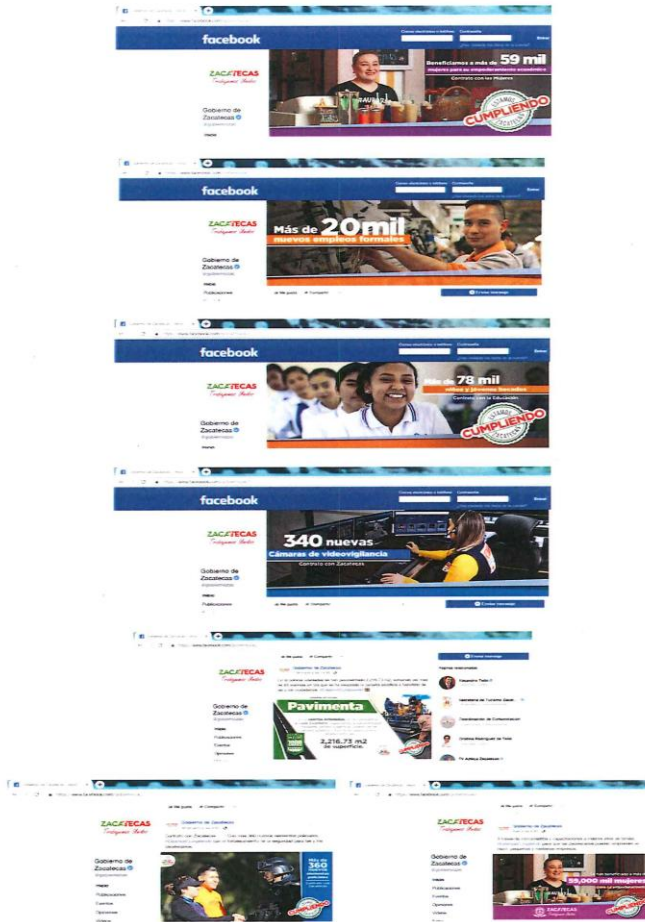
facebook

ZACATECAS

Gobierno de Zacatecas

Beneficiamos a más de 59 mil mujeres por su empoderamiento económico

Contrato con las Mujeres

ESTAMOS CUMPLIENDO ZACATECAS

facebook

ZACATECAS

Gobierno de Zacatecas

Publicaciones

Más de 20 mil nuevos empleos formales

Enviar mensaje

facebook

ZACATECAS

Gobierno de Zacatecas

Más de 78 mil niños y jóvenes becados

Contrato con la Educación

ESTAMOS CUMPLIENDO ZACATECAS

facebook

ZACATECAS

Gobierno de Zacatecas

Publicaciones

340 nuevas Cámaras de videovigilancia

Contrato con Zacatecas

Enviar mensaje

ZACATECAS

Gobierno de Zacatecas

Gobierno de Zacatecas

Pavimenta

2,216.73 m2 de superficie.

Enviar mensaje

ZACATECAS

Gobierno de Zacatecas

Publicaciones

Gobierno de Zacatecas

Más de 360

CUMPLIENDO

ZACATECAS

Gobierno de Zacatecas

Publicaciones

Gobierno de Zacatecas

55,000 mil mujeres

CUMPLIENDO